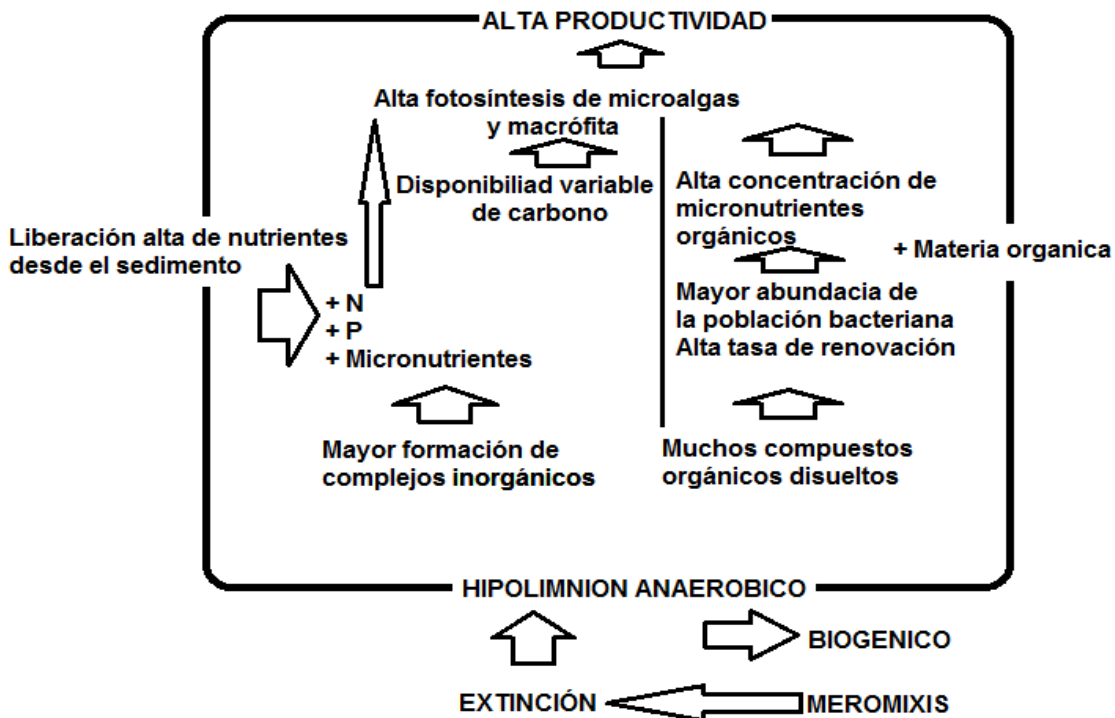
ALTA PRODUCTIVIDAD

Alta fotosíntesis de microalgas y macrófita

Disponibiliad variable de carbono

Liberación alta de nutrientes desde el sedimento

+ N
+ P
+ Micronutrientes

Mayor formación de complejos inorgánicos

Alta concentración de micronutrientes orgánicos

+ Materia organica

Mayor abundacia de la población bacteriana
Alta tasa de renovación

Muchos compuestos orgánicos disueltos

HIPOLIMNION ANAEROBICO

BIOGENICO

EXTINCIÓN

MEROMIXIS